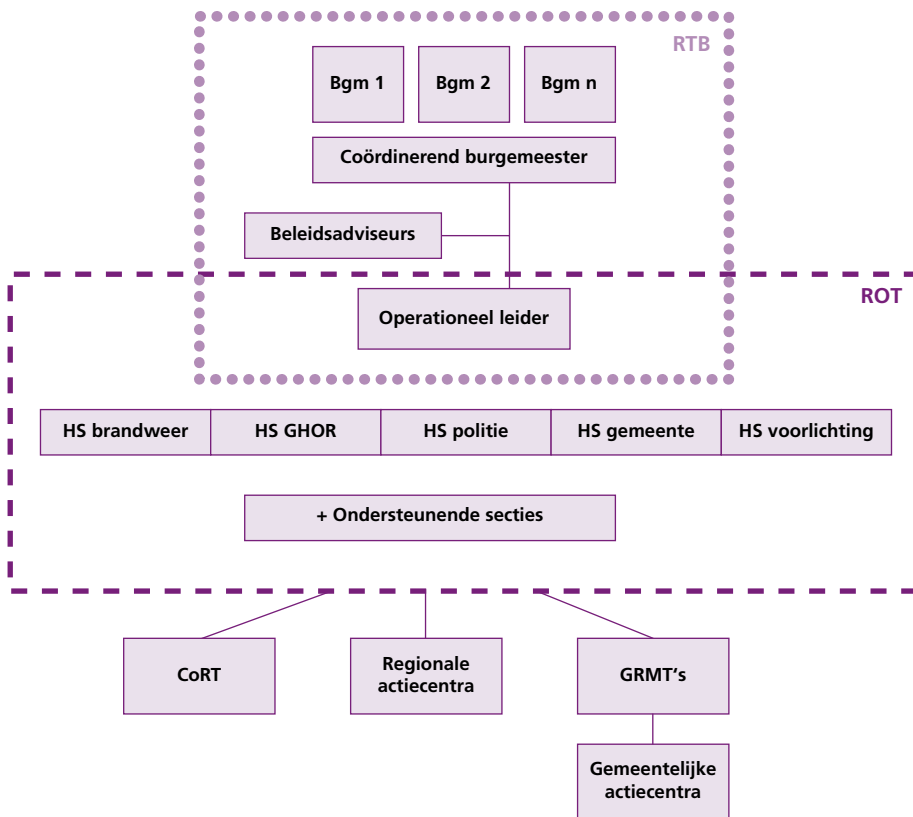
RTB

Bgm 1

Bgm 2

Bgm n

Coördinerend burgemeester

Beleidsadviseurs

ROT

Operationeel leider

HS brandweer

HS GHOR

HS politie

HS gemeente

HS voorlichting

+ Ondersteunende secties

CoRT

Regionale actiecentra

GRMT's

Gemeentelijke actiecentra